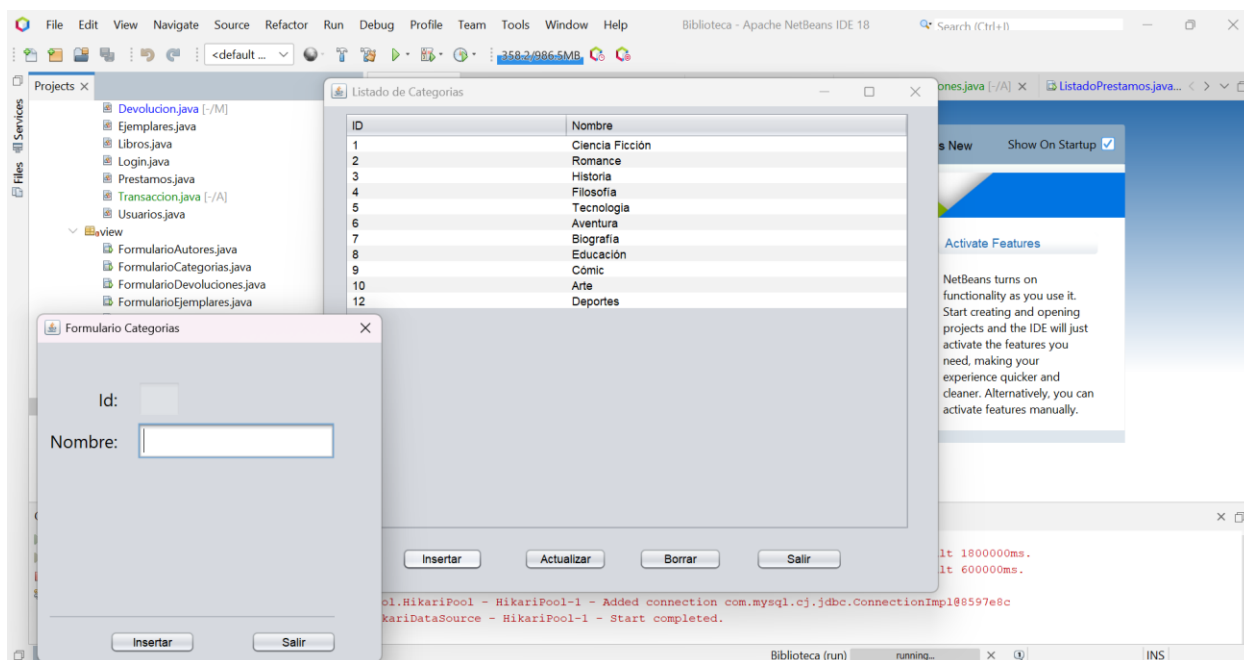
File Edit View Navigate Source Refactor Run Debug Profile Team Tools Window Help Biblioteca - Apache NetBeans IDE 18 Search (Ctrl+I)

<default ... 358.2/986.5MB

Projects ×

Devolucion.java [-/M]
Ejemplares.java
Libros.java
Login.java
Prestamos.java
Transaccion.java [-/A]
Usuarios.java
view
FormularioAutores.java
FormularioCategorias.java
FormularioDevoluciones.java
FormularioEjemplares.java

Services Files

Listado de Categorias

| ID | Nombre |
|---|---|
| 1 | Ciencia Ficción |
| 2 | Romance |
| 3 | Historia |
| 4 | Filosofía |
| 5 | Tecnologia |
| 6 | Aventura |
| 7 | Biografía |
| 8 | Educación |
| 9 | Cómic |
| 10 | Arte |
| 12 | Deportes |

Insertar Actualizar Borrar Salir

ones.java [-/A] × ListadoPrestamos.java...

s New Show On Startup

Activate Features

NetBeans turns on functionality as you use it. Start creating and opening projects and the IDE will just activate the features you need, making your experience quicker and cleaner. Alternatively, you can activate features manually.

Formulario Categorias

Id:

Nombre:

Insertar Salir

lt 1800000ms.
lt 600000ms.

ol.HikariPool - HikariPool-1 - Added connection com.mysql.cj.jdbc.ConnectionImpl@8597e8c
kariDataSource - HikariPool-1 - Start completed.

Biblioteca (run) running... INS